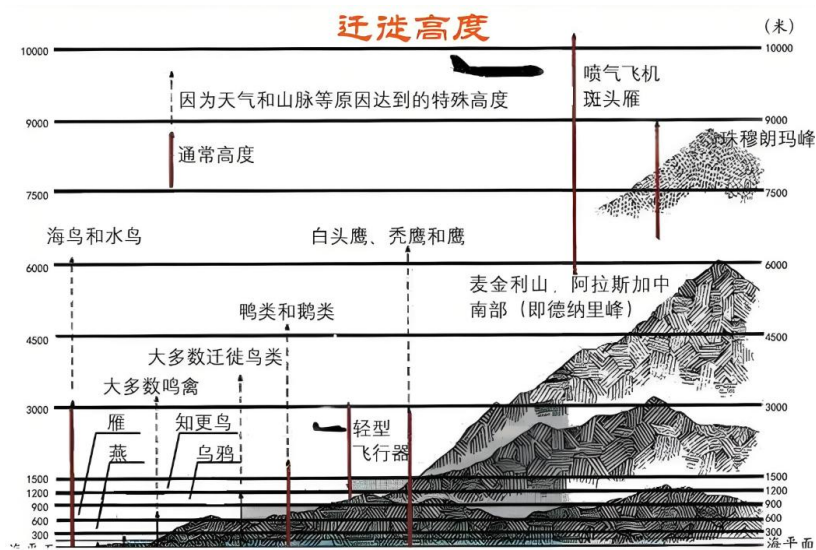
迁徙高度

(米)

10000
9000
7500
6000
4500
3000
1500
1200
900
600
300
海平面

10000
9000
7500
6000
4500
3000
1500
1200
900
600
300
海平面

因为天气和山脉等原因达到的特殊高度

通常高度

喷气飞机
斑头雁

珠穆朗玛峰

海鸟和水鸟

白头鹰、秃鹰和鹰

麦金利山，阿拉斯加中南部（即德纳里峰）

鸭类和鹅类

大多数迁徙鸟类

大多数鸣禽

雁

燕

知更鸟

乌鸦

轻型
飞行器